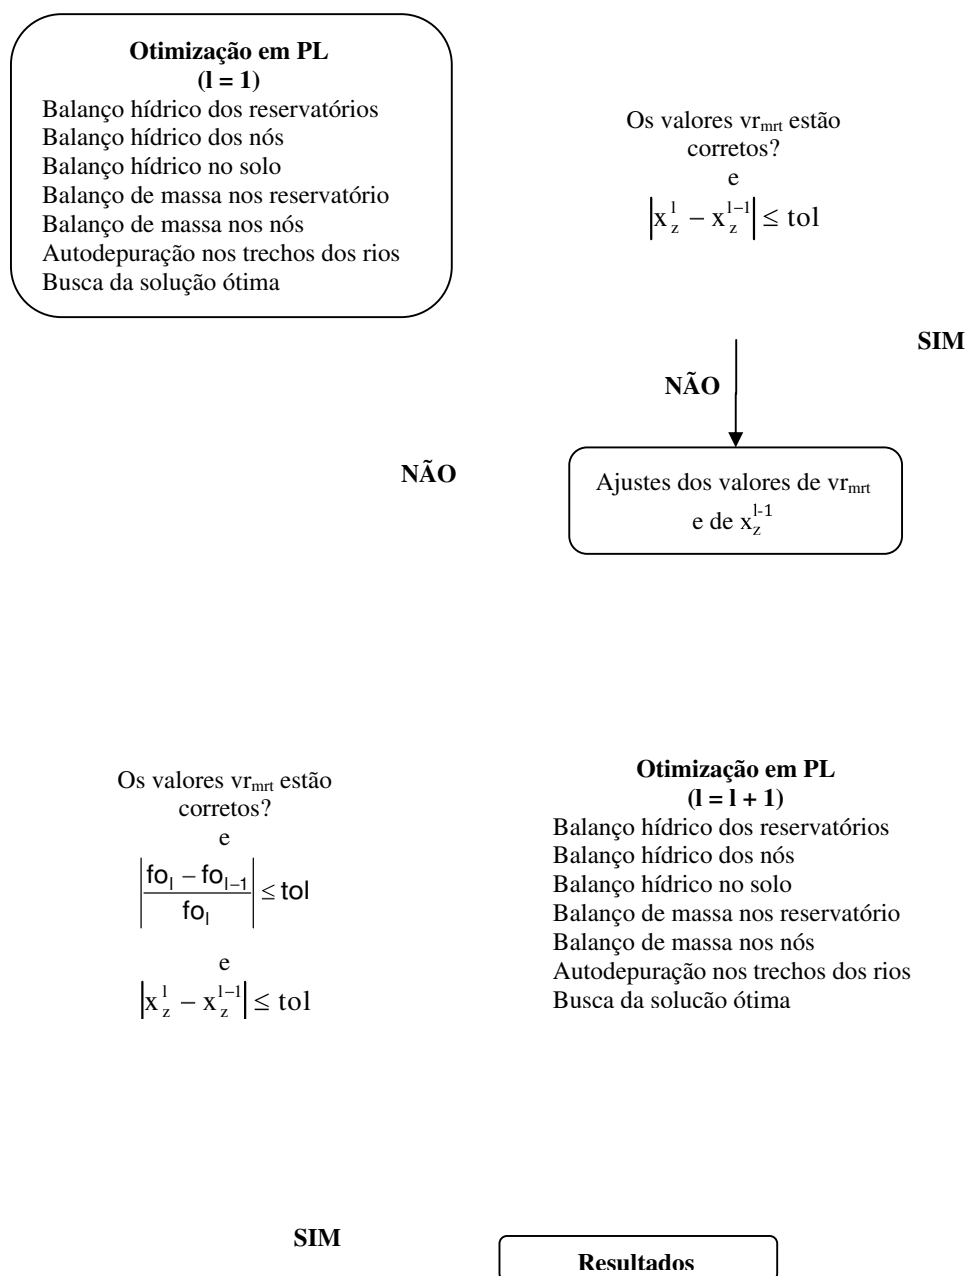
**Otimização em PL**
**(l = 1)**
Balanço hídrico dos reservatórios
Balanço hídrico dos nós
Balanço hídrico no solo
Balanço de massa nos reservatório
Balanço de massa nos nós
Autodepuração nos trechos dos rios
Busca da solução ótima

Os valores vr$_{mrt}$ estão corretos?
e
$\left|x_z^l - x_z^{l-1}\right| \leq tol$

SIM

NÃO

NÃO

Ajustes dos valores de vr$_{mrt}$ e de $x_z^{l-1}$

Os valores vr$_{mrt}$ estão corretos?
e
$\left|\frac{fo_l - fo_{l-1}}{fo_l}\right| \leq tol$
e
$\left|x_z^l - x_z^{l-1}\right| \leq tol$

**Otimização em PL**
**(l = l + 1)**
Balanço hídrico dos reservatórios
Balanço hídrico dos nós
Balanço hídrico no solo
Balanço de massa nos reservatório
Balanço de massa nos nós
Autodepuração nos trechos dos rios
Busca da solução ótima

SIM

**Resultados**